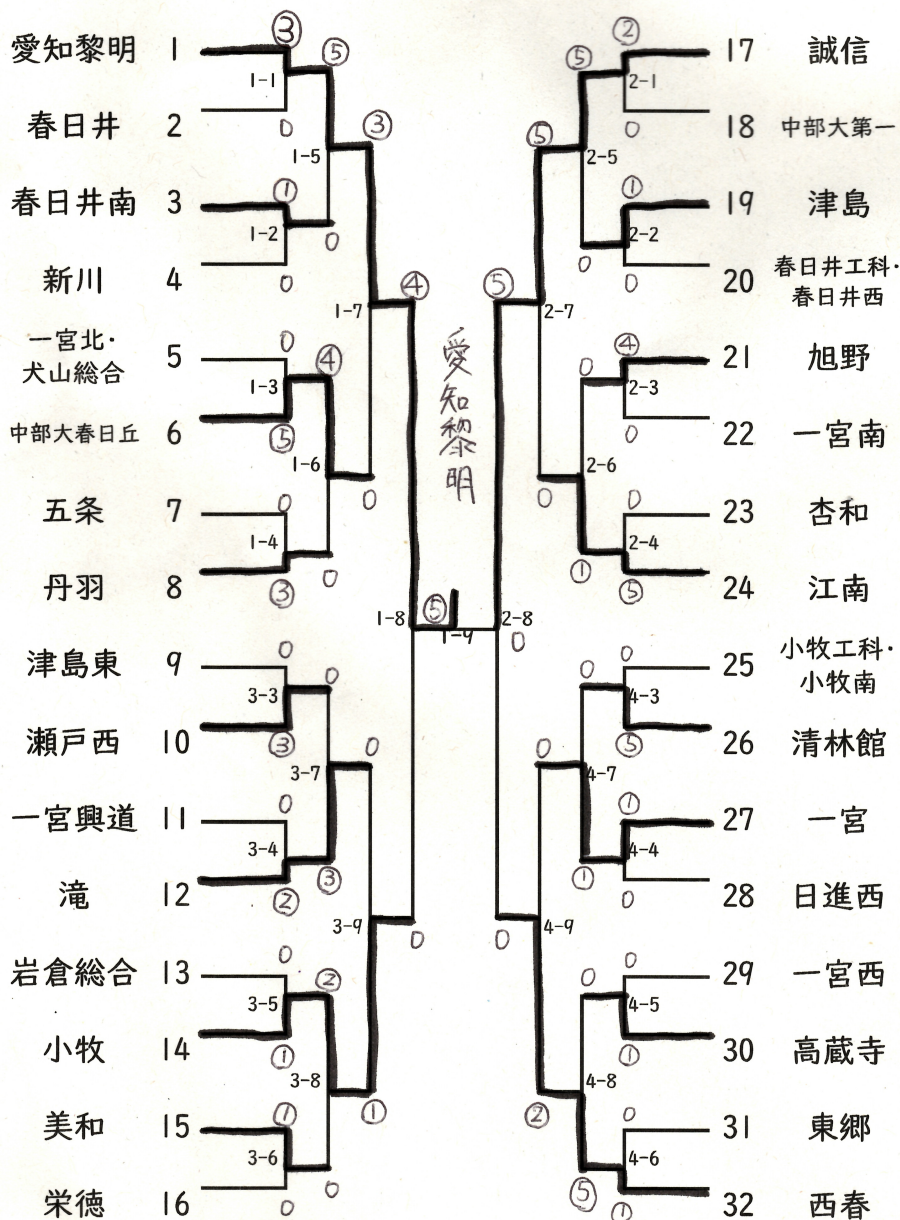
愛知黎明 1
春日井 2
春日井南 3
新川 4
一宮北・犬山総合 5
中部大春日丘 6
五条 7
丹羽 8
津島東 9
瀬戸西 10
一宮興道 11
滝 12
岩倉総合 13
小牧 14
美和 15
栄徳 16

17 誠信
18 中部大第一
19 津島
20 春日井工科・春日井西
21 旭野
22 一宮南
23 杏和
24 江南
25 小牧工科・小牧南
26 清林館
27 一宮
28 日進西
29 一宮西
30 高蔵寺
31 東郷
32 西春

1-1 ③ 0
1-2 ① 0
1-3 0 ⑤
1-4 0 ③
1-5 ⑤ 0
1-6 ④ 0
1-7 ③ 0
1-8 ④ 0
3-3 0 ③
3-4 0 ②
3-5 0 ①
3-6 ① 0
3-7 0 ③
3-8 ② ①
3-9 0 ①
2-1 ② 0
2-2 ① 0
2-3 ④ 0
2-4 0 ⑤
2-5 ⑤ 0
2-6 0 ①
2-7 ⑤ 0
2-8 ⑤ 0
4-3 0 ⑤
4-4 ① 0
4-5 0 ①
4-6 0 ①
4-7 0 ①
4-8 0 ②
4-9 0 ⑤
1-9 ⑤ 0

愛知黎明